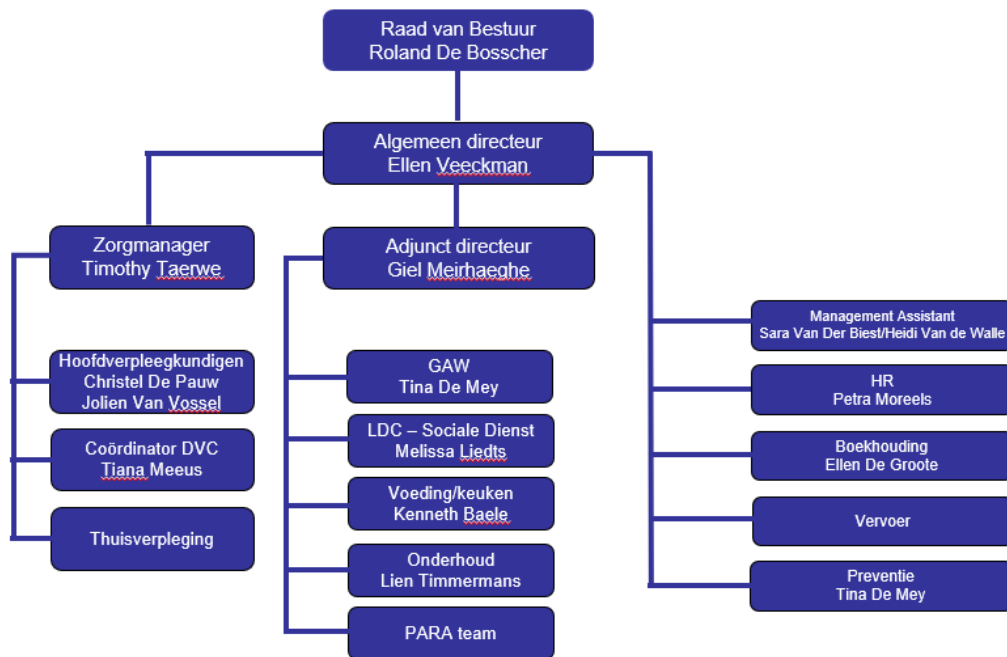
Raad van Bestuur
Roland De Bosscher

Algemeen directeur
Ellen Veeckman

Zorgmanager
Timothy Taerwe

Adjunct directeur
Giel Meirhaeghe

Management Assistant
Sara Van Der Biest/Heidi Van de Walle

Hoofdverpleegkundigen
Christel De Pauw
Jolien Van Vossel

Coördinator DVC
Tiana Meeus

Thuisverpleging

GAW
Tina De Mey

LDC – Sociale Dienst
Melissa Liedts

Voeding/keuken
Kenneth Baele

Onderhoud
Lien Timmermans

PARA team

HR
Petra Moreels

Boekhouding
Ellen De Groote

Vervoer

Preventie
Tina De Mey